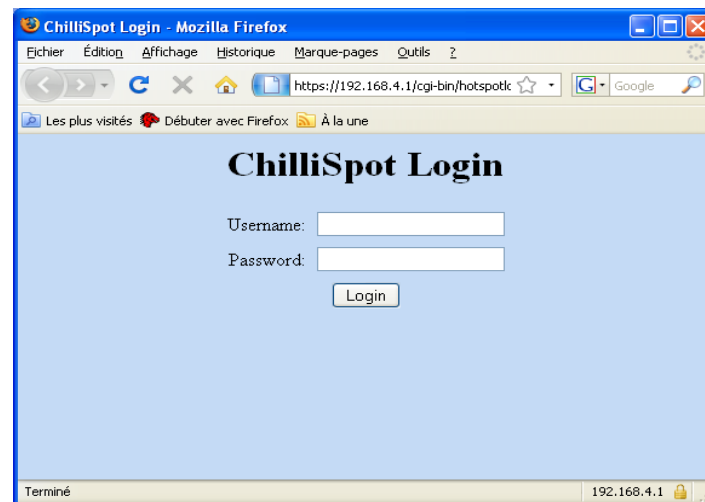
ChilliSpot Login - Mozilla Firefox

Fichier Édition Affichage Historique Marque-pages Outils ?

https://192.168.4.1/cgi-bin/hotspotlc

Google

Les plus visités Débuter avec Firefox À la une

ChilliSpot Login

Username:

Password:

Login

Terminé

192.168.4.1